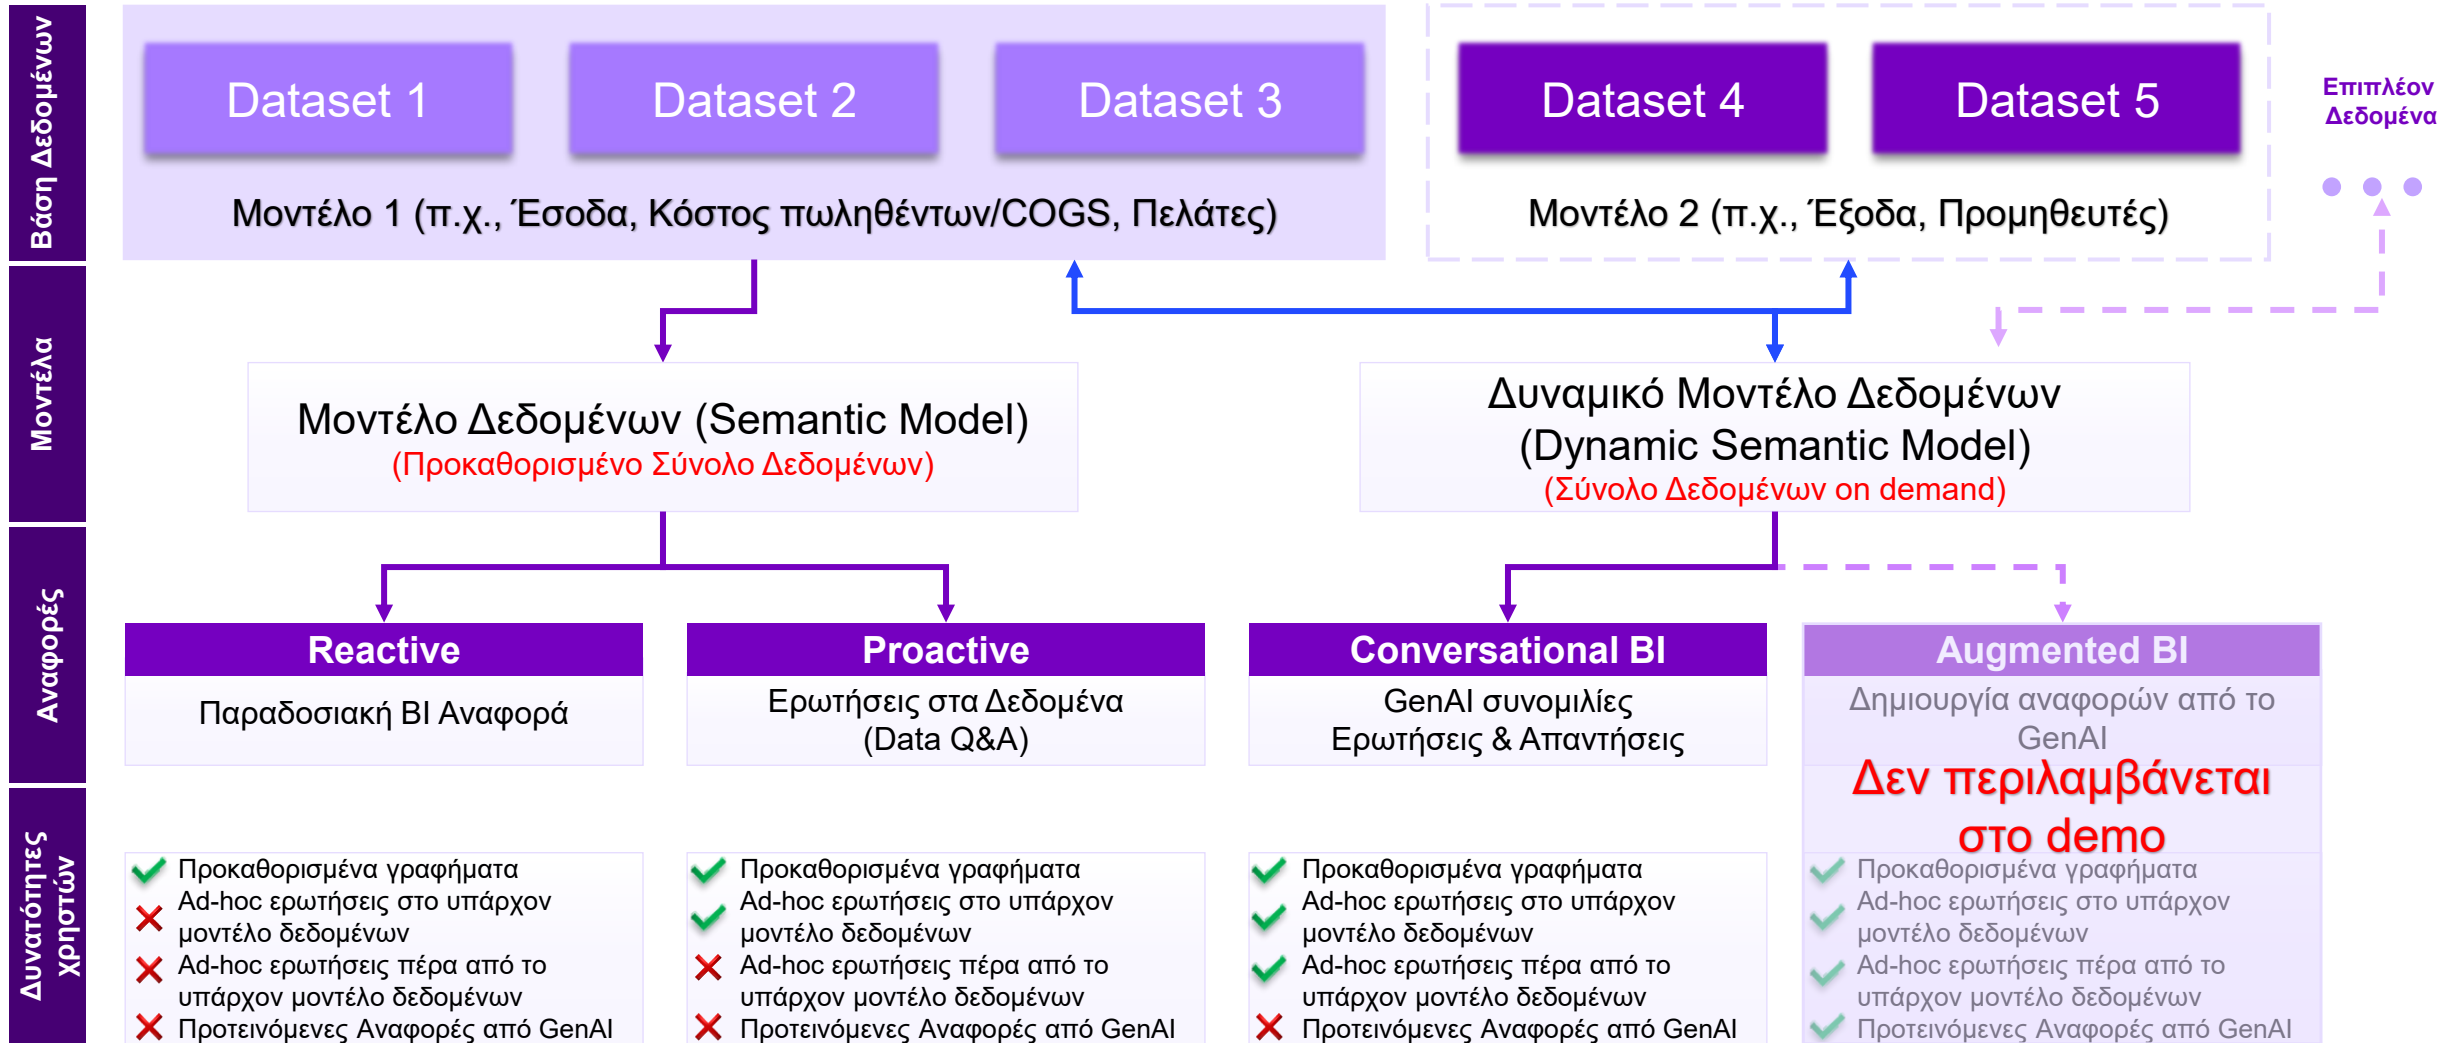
Βάση Δεδομένων

Dataset 1
Dataset 2
Dataset 3

Μοντέλο 1 (π.χ., Έσοδα, Κόστος πωληθέντων/COGS, Πελάτες)

Dataset 4
Dataset 5

Μοντέλο 2 (π.χ., Έξοδα, Προμηθευτές)

Επιπλέον Δεδομένα

Μοντέλα

Μοντέλο Δεδομένων (Semantic Model)
(Προκαθορισμένο Σύνολο Δεδομένων)

Δυναμικό Μοντέλο Δεδομένων
(Dynamic Semantic Model)
(Σύνολο Δεδομένων on demand)

Αναφορές

Reactive
Παραδοσιακή BI Αναφορά

Proactive
Ερωτήσεις στα Δεδομένα
(Data Q&A)

Conversational BI
GenAI συνομιλίες
Ερωτήσεις & Απαντήσεις

Augmented BI
Δημιουργία αναφορών από το GenAI
Δεν περιλαμβάνεται στο demo

Δυνατότητες χρηστών

Προκαθορισμένα γραφήματα
Ad-hoc ερωτήσεις στο υπάρχον μοντέλο δεδομένων
Ad-hoc ερωτήσεις πέρα από το υπάρχον μοντέλο δεδομένων
Προτεινόμενες Αναφορές από GenAI

Προκαθορισμένα γραφήματα
Ad-hoc ερωτήσεις στο υπάρχον μοντέλο δεδομένων
Ad-hoc ερωτήσεις πέρα από το υπάρχον μοντέλο δεδομένων
Προτεινόμενες Αναφορές από GenAI

Προκαθορισμένα γραφήματα
Ad-hoc ερωτήσεις στο υπάρχον μοντέλο δεδομένων
Ad-hoc ερωτήσεις πέρα από το υπάρχον μοντέλο δεδομένων
Προτεινόμενες Αναφορές από GenAI

Προκαθορισμένα γραφήματα
Ad-hoc ερωτήσεις στο υπάρχον μοντέλο δεδομένων
Ad-hoc ερωτήσεις πέρα από το υπάρχον μοντέλο δεδομένων
Προτεινόμενες Αναφορές από GenAI